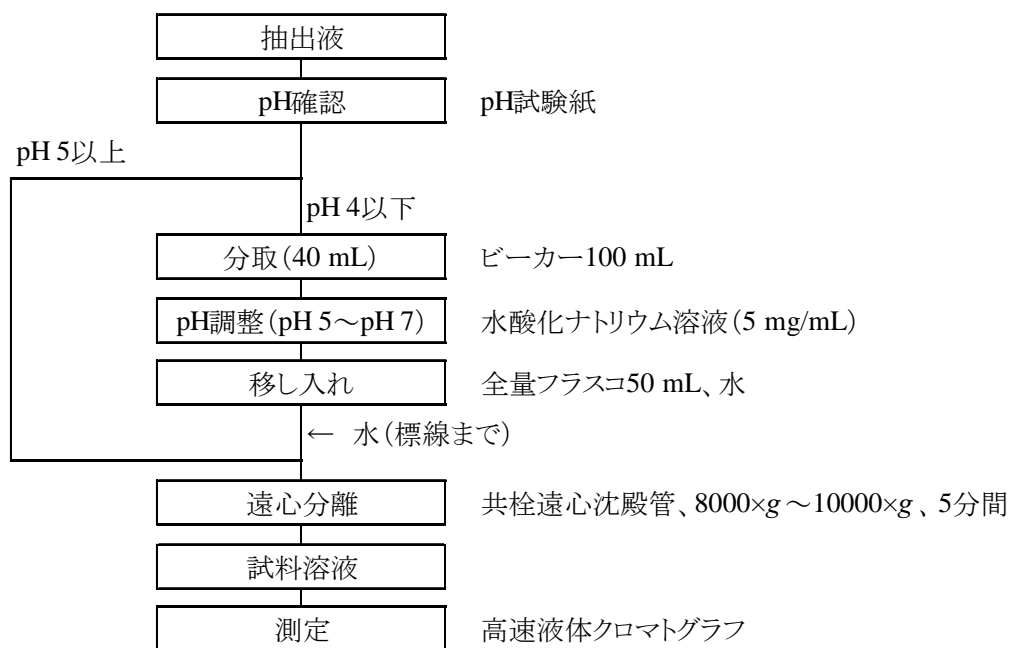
抽出液

pH確認

pH試験紙

pH 5以上

pH 4以下

分取(40 mL)

ビーカー100 mL

pH調整(pH 5～pH 7)

水酸化ナトリウム溶液(5 mg/mL)

移し入れ

全量フラスコ50 mL、水

← 水(標線まで)

遠心分離

共栓遠心沈殿管、8000×$g$～10000×$g$、5分間

試料溶液

測定

高速液体クロマトグラフ